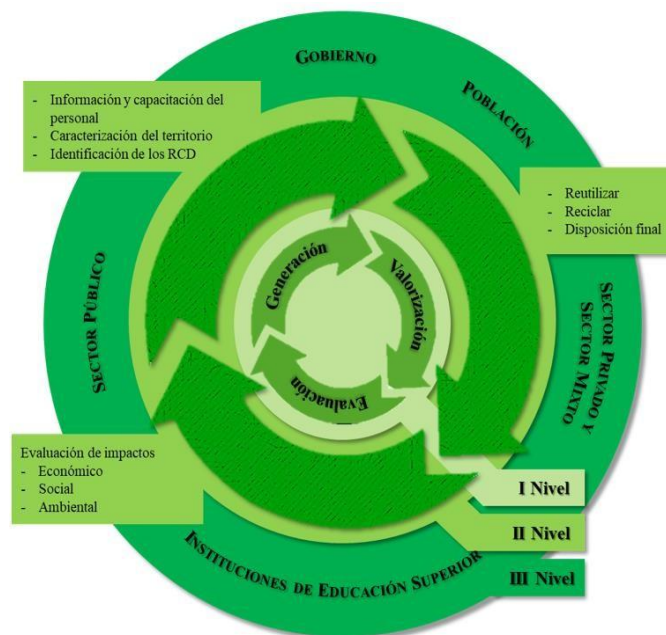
Gobierno

Población

- Información y capacitación del personal
- Caracterización del territorio
- Identificación de los RCD

- Reutilizar
- Reciclar
- Disposición final

Sector Público

Sector Privado y Sector Mixto

Generación

Valorización

Evaluación

Evaluación de impactos
- Económico
- Social
- Ambiental

I Nivel

II Nivel

III Nivel

Instituciones de Educación Superior